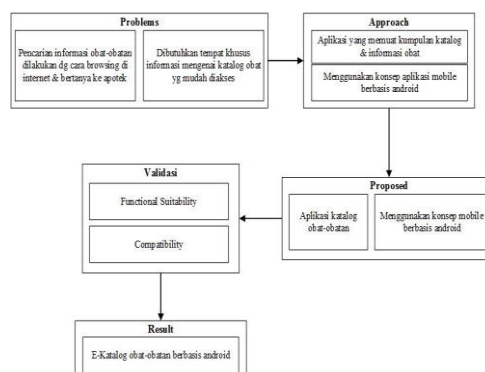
Problems

Pencarian informasi obat-obatan dilakukan dg cara browsing di internet & bertanya ke apotek

Dibutuhkan tempat khusus informasi mengenai katalog obat yg mudah diakses

Approach

Aplikasi yang memuat kumpulan katalog & informasi obat

Menggunakan konsep aplikasi mobile berbasis android

Proposed

Aplikasi katalog obat-obatan

Menggunakan konsep mobile berbasis android

Validasi

Functional Suitability

Compatibility

Result

E-Katalog obat-obatan berbasis android